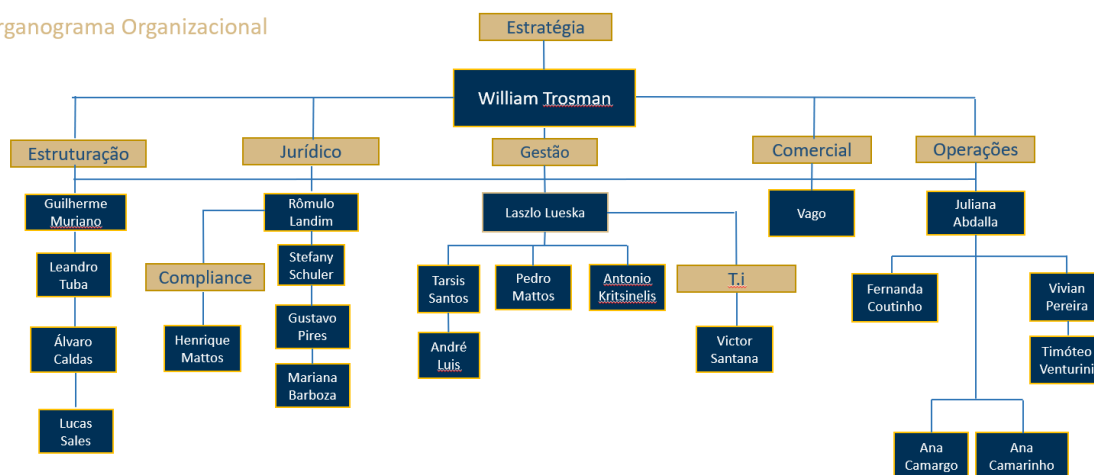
rganograma Organizacional

Estratégia

William Trosman

Estruturação

Guilherme Muriano

Leandro Tuba

Álvaro Caldas

Lucas Sales

Jurídico

Rômulo Landim

Compliance

Henrique Mattos

Stefany Schuler

Gustavo Pires

Mariana Barboza

Gestão

Laszlo Lueska

Tarsis Santos

André Luis

Pedro Mattos

Antonio Kritsinelis

T.i

Victor Santana

Comercial

Vago

Operações

Juliana Abdalla

Fernanda Coutinho

Vivian Pereira

Timóteo Venturini

Ana Camargo

Ana Camarinho